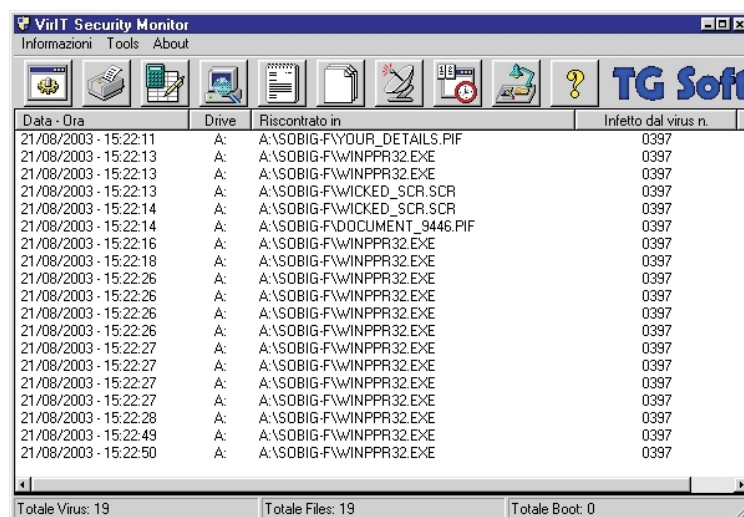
VirIT Security Monitor
Informazioni Tools About

TG Soft

| Data - Ora | Drive | Riscontrato in | Infetto dal virus n. |
|---|---|---|---|
| 21/08/2003 - 15:22:11 | A: | A:\SOBIG-F\YOUR_DETAILS.PIF | 0397 |
| 21/08/2003 - 15:22:13 | A: | A:\SOBIG-F\WINPPR32.EXE | 0397 |
| 21/08/2003 - 15:22:13 | A: | A:\SOBIG-F\WINPPR32.EXE | 0397 |
| 21/08/2003 - 15:22:13 | A: | A:\SOBIG-F\WICKED_SCR.SCR | 0397 |
| 21/08/2003 - 15:22:14 | A: | A:\SOBIG-F\WICKED_SCR.SCR | 0397 |
| 21/08/2003 - 15:22:14 | A: | A:\SOBIG-F\DOCUMENT_9446.PIF | 0397 |
| 21/08/2003 - 15:22:16 | A: | A:\SOBIG-F\WINPPR32.EXE | 0397 |
| 21/08/2003 - 15:22:18 | A: | A:\SOBIG-F\WINPPR32.EXE | 0397 |
| 21/08/2003 - 15:22:26 | A: | A:\SOBIG-F\WINPPR32.EXE | 0397 |
| 21/08/2003 - 15:22:26 | A: | A:\SOBIG-F\WINPPR32.EXE | 0397 |
| 21/08/2003 - 15:22:26 | A: | A:\SOBIG-F\WINPPR32.EXE | 0397 |
| 21/08/2003 - 15:22:26 | A: | A:\SOBIG-F\WINPPR32.EXE | 0397 |
| 21/08/2003 - 15:22:27 | A: | A:\SOBIG-F\WINPPR32.EXE | 0397 |
| 21/08/2003 - 15:22:27 | A: | A:\SOBIG-F\WINPPR32.EXE | 0397 |
| 21/08/2003 - 15:22:27 | A: | A:\SOBIG-F\WINPPR32.EXE | 0397 |
| 21/08/2003 - 15:22:27 | A: | A:\SOBIG-F\WINPPR32.EXE | 0397 |
| 21/08/2003 - 15:22:28 | A: | A:\SOBIG-F\WINPPR32.EXE | 0397 |
| 21/08/2003 - 15:22:49 | A: | A:\SOBIG-F\WINPPR32.EXE | 0397 |
| 21/08/2003 - 15:22:50 | A: | A:\SOBIG-F\WINPPR32.EXE | 0397 |

Totale Virus: 19 Totale Files: 19 Totale Boot: 0